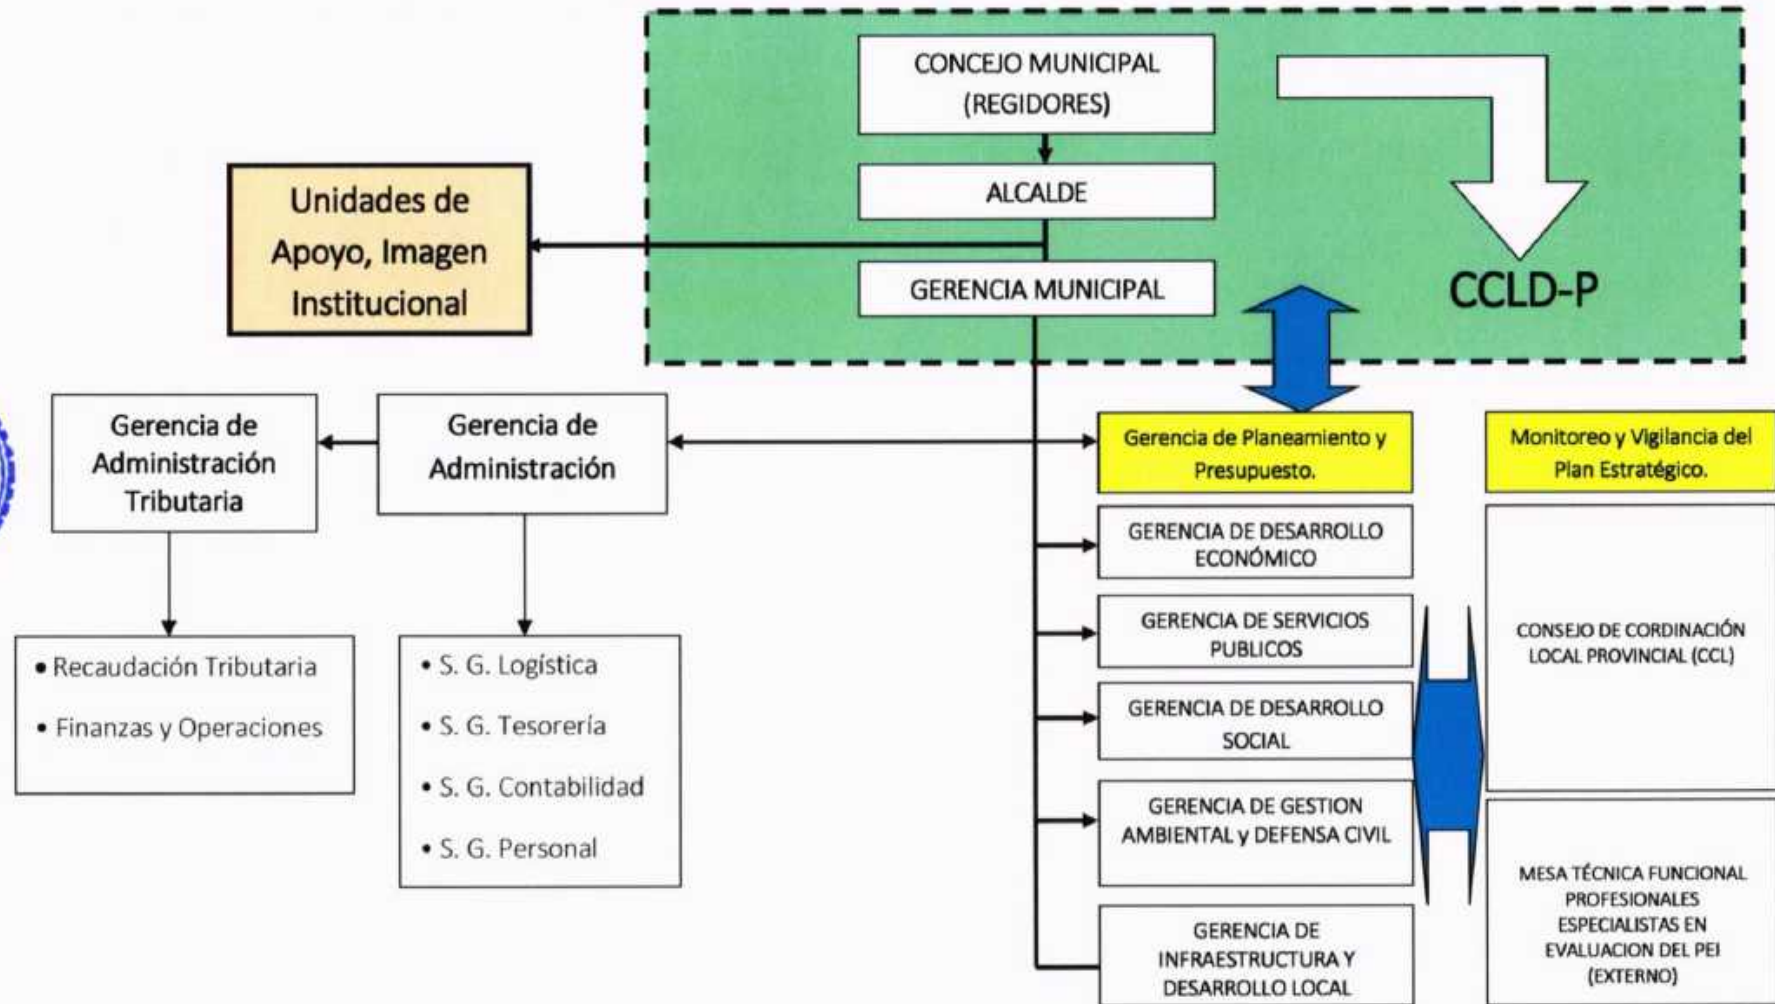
CONCEJO MUNICIPAL (REGIDORES)

ALCALDE

GERENCIA MUNICIPAL

CCLD-P

Unidades de Apoyo, Imagen Institucional

Gerencia de Administración Tributaria

Gerencia de Administración

• Recaudación Tributaria
• Finanzas y Operaciones

• S. G. Logística
• S. G. Tesorería
• S. G. Contabilidad
• S. G. Personal

Gerencia de Planeamiento y Presupuesto.

GERENCIA DE DESARROLLO ECONÓMICO

GERENCIA DE SERVICIOS PUBLICOS

GERENCIA DE DESARROLLO SOCIAL

GERENCIA DE GESTION AMBIENTAL y DEFENSA CIVIL

GERENCIA DE INFRAESTRUCTURA Y DESARROLLO LOCAL

Monitoreo y Vigilancia del Plan Estratégico.

CONSEJO DE CORDINACIÓN LOCAL PROVINCIAL (CCL)

MESA TÉCNICA FUNCIONAL PROFESIONALES ESPECIALISTAS EN EVALUACION DEL PEI (EXTERNO)